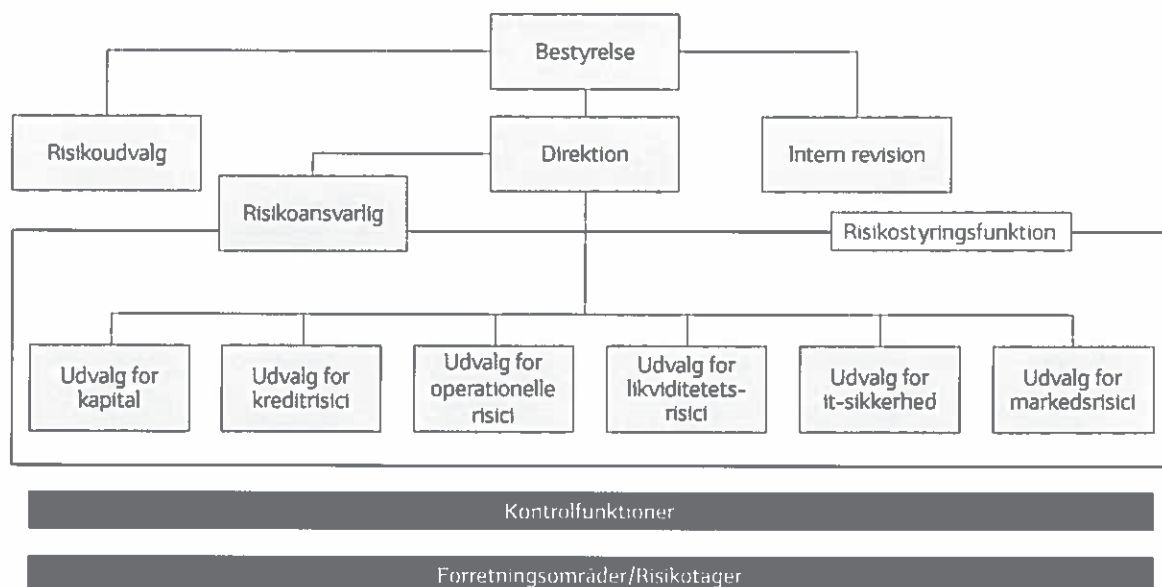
Bestyrelse

Risikoudvalg

Direktion

Intern revision

Risikoansvarlig

Risikostyringsfunktion

Udvalg for kapital

Udvalg for kreditrisici

Udvalg for operationelle risici

Udvalg for likviditetsrisici

Udvalg for it-sikkerhed

Udvalg for markedsrisici

Kontrolfunktioner

Forretningsområder/Risikotager